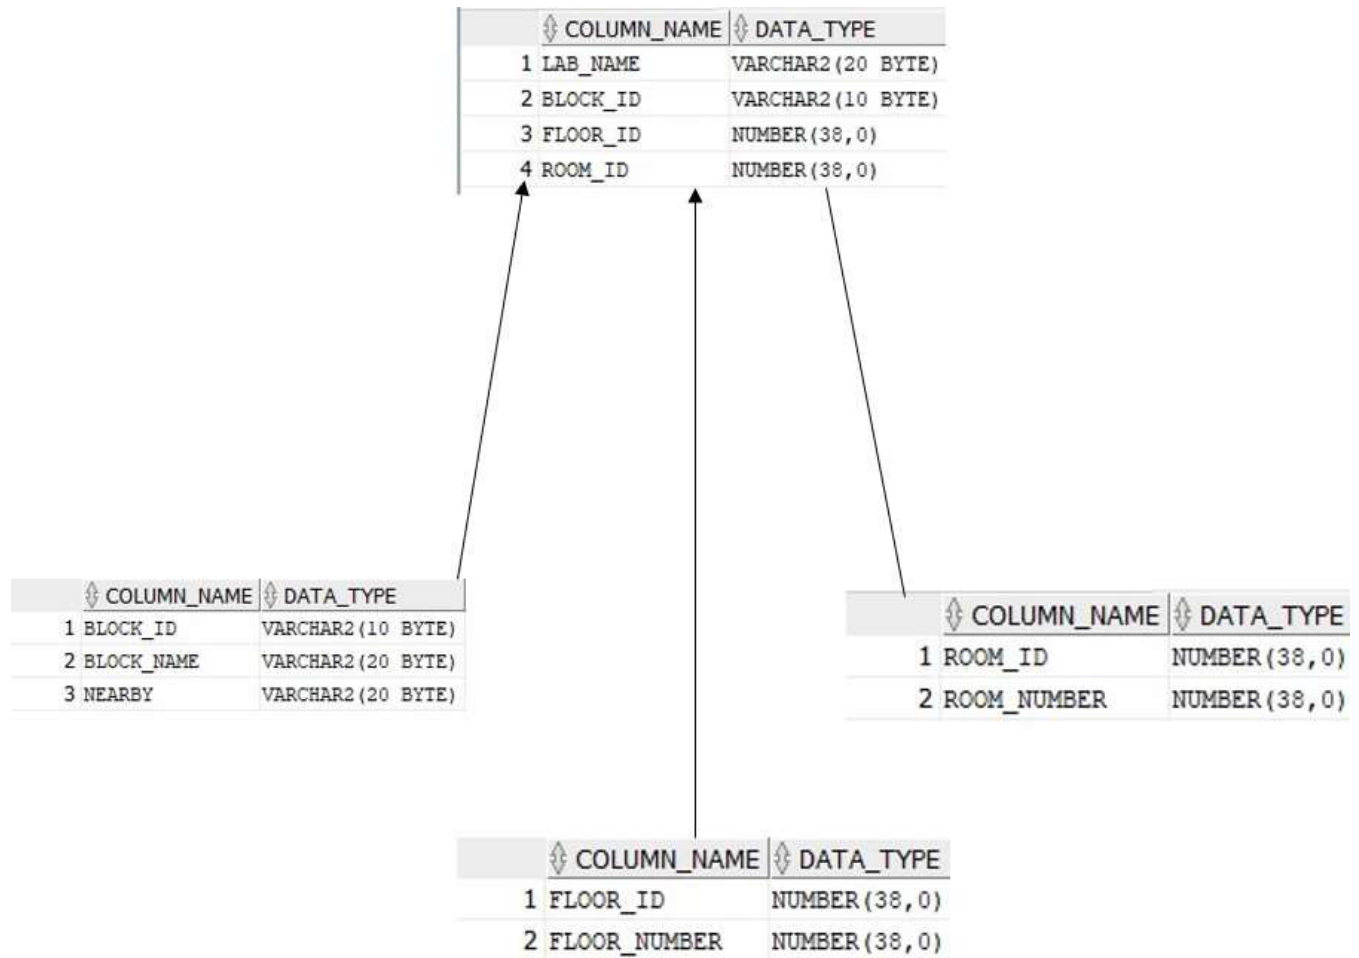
| | COLUMN_NAME | DATA_TYPE |
|---|---|---|
| 1 | LAB_NAME | VARCHAR2(20 BYTE) |
| 2 | BLOCK_ID | VARCHAR2(10 BYTE) |
| 3 | FLOOR_ID | NUMBER(38,0) |
| 4 | ROOM_ID | NUMBER(38,0) |

| | COLUMN_NAME | DATA_TYPE |
|---|---|---|
| 1 | BLOCK_ID | VARCHAR2(10 BYTE) |
| 2 | BLOCK_NAME | VARCHAR2(20 BYTE) |
| 3 | NEARBY | VARCHAR2(20 BYTE) |

| | COLUMN_NAME | DATA_TYPE |
|---|---|---|
| 1 | ROOM_ID | NUMBER(38,0) |
| 2 | ROOM_NUMBER | NUMBER(38,0) |

| | COLUMN_NAME | DATA_TYPE |
|---|---|---|
| 1 | FLOOR_ID | NUMBER(38,0) |
| 2 | FLOOR_NUMBER | NUMBER(38,0) |